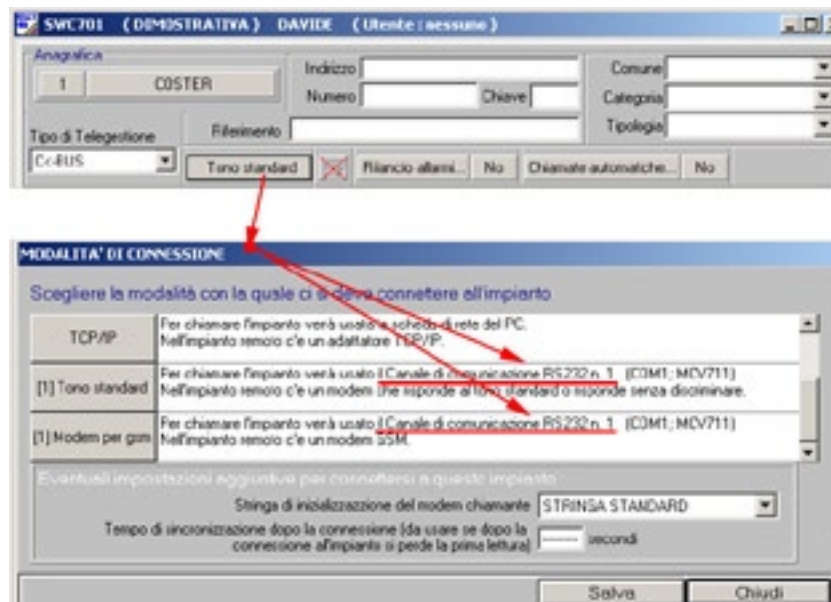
SWC701 (DIMOSTRATIVA) DAVIDE (Utente : nessuno)

Anagrafica

1 COSTER

Indirizzo

Numero

Chiave

Comune

Categoria

Tipologia

Tipo di Telegestione

Co-BUS

Riferimento

Tono standard

Rilancio allarmi... No

Chiamate automatiche... No

MODALITA' DI CONNESSIONE

Scegliere la modalità con la quale ci si deve connettere all'impianto

TCP/IP

Per chiamare l'impianto verrà usata la scheda di rete del PC. Nell'impianto remoto c'è un adattatore TCP/IP.

[1] Tono standard

Per chiamare l'impianto verrà usato il Canale di comunicazione RS232 n. 1 (COM1; MCV711) Nell'impianto remoto c'è un modem che risponde al tono standard o risponde senza discriminare.

[1] Modem per gsm

Per chiamare l'impianto verrà usato il Canale di comunicazione RS232 n. 1 (COM1; MCV711) Nell'impianto remoto c'è un modem GSM.

Eventuali impostazioni aggiuntive per connettersi a questo impianto

Stringa di inizializzazione del modem chiamante STRINGA STANDARD

Tempo di sincronizzazione dopo la connessione (da usare se dopo la connessione all'impianto si perde la prima lettura) ------ secondi

Salva

Chiudi